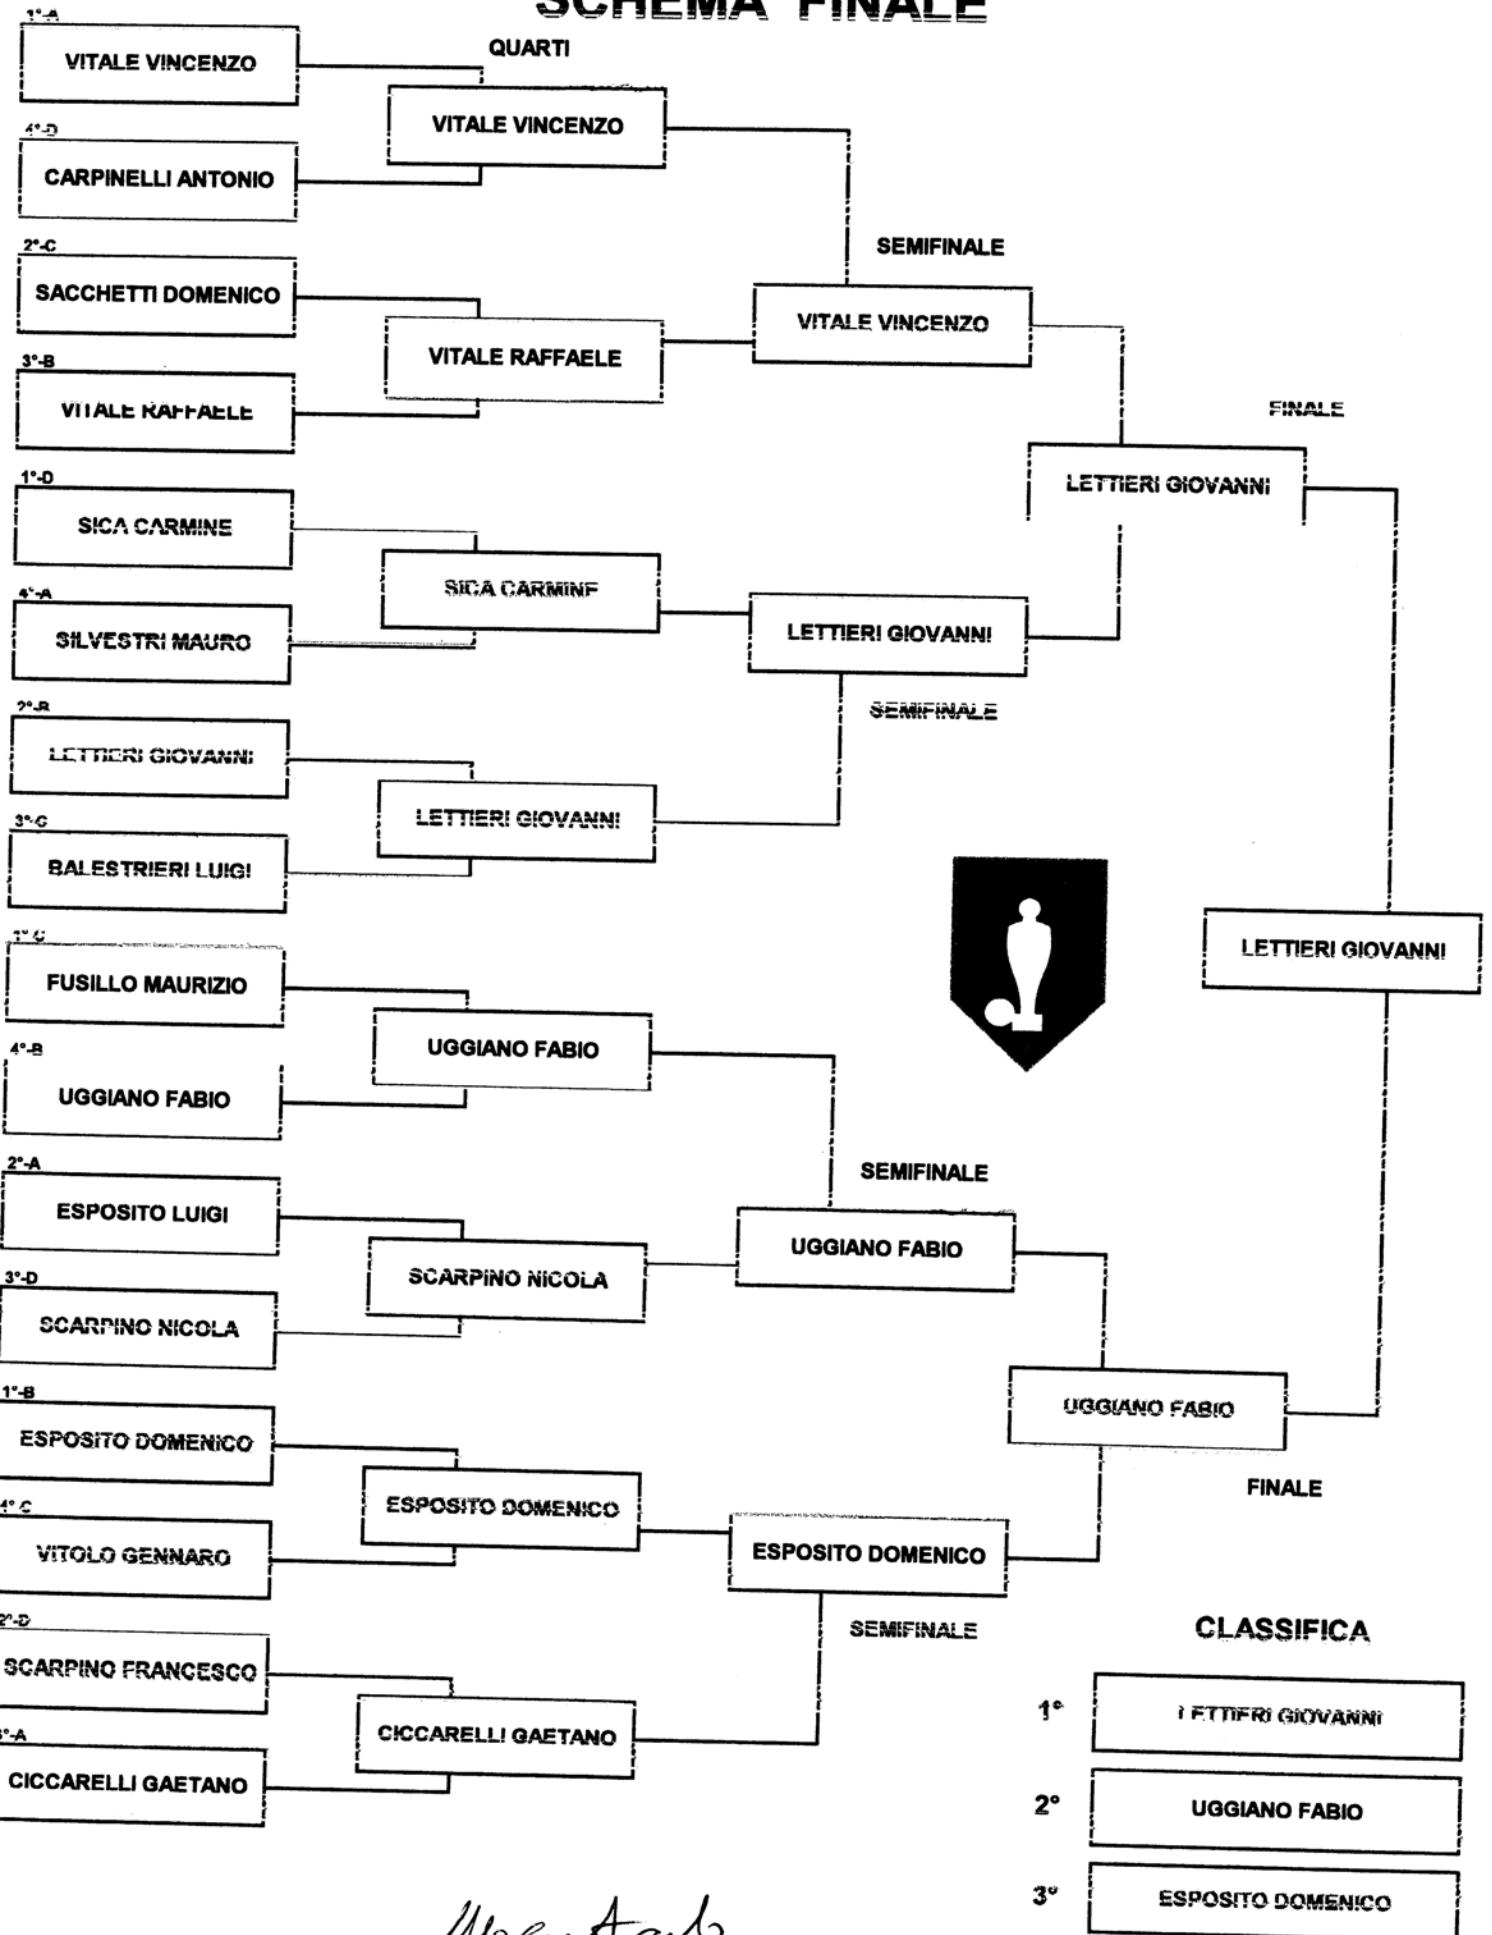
SCHEMA FINALE

QUARTI

1°-A
VITALE VINCENZO

4°-D
CARPINELLI ANTONIO

2°-C
SACCHETTI DOMENICO

3°-B
VITALE RAFFAELE

1°-D
SICA CARMINE

4°-A
SILVESTRI MAURO

2°-B
LETTIERI GIOVANNI

3°-C
BALESTRIERI LUIGI

1°-C
FUSILLO MAURIZIO

4°-B
UGGIANO FABIO

2°-A
ESPOSITO LUIGI

3°-D
SCARPINO NICOLA

1°-B
ESPOSITO DOMENICO

4°-C
VITOLO GENNARO

2°-D
SCARPINO FRANCESCO

3°-A
CICCARELLI GAETANO

VITALE VINCENZO

VITALE RAFFAELE

SICA CARMINE

LETTIERI GIOVANNI

UGGIANO FABIO

SCARPINO NICOLA

ESPOSITO DOMENICO

CICCARELLI GAETANO

SEMIFINALE
VITALE VINCENZO

LETTIERI GIOVANNI
SEMIFINALE

SEMIFINALE
UGGIANO FABIO

ESPOSITO DOMENICO
SEMIFINALE

FINALE
LETTIERI GIOVANNI

UGGIANO FABIO
FINALE

LETTIERI GIOVANNI

CLASSIFICA
1° LETTIERI GIOVANNI
2° UGGIANO FABIO
3° ESPOSITO DOMENICO

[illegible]